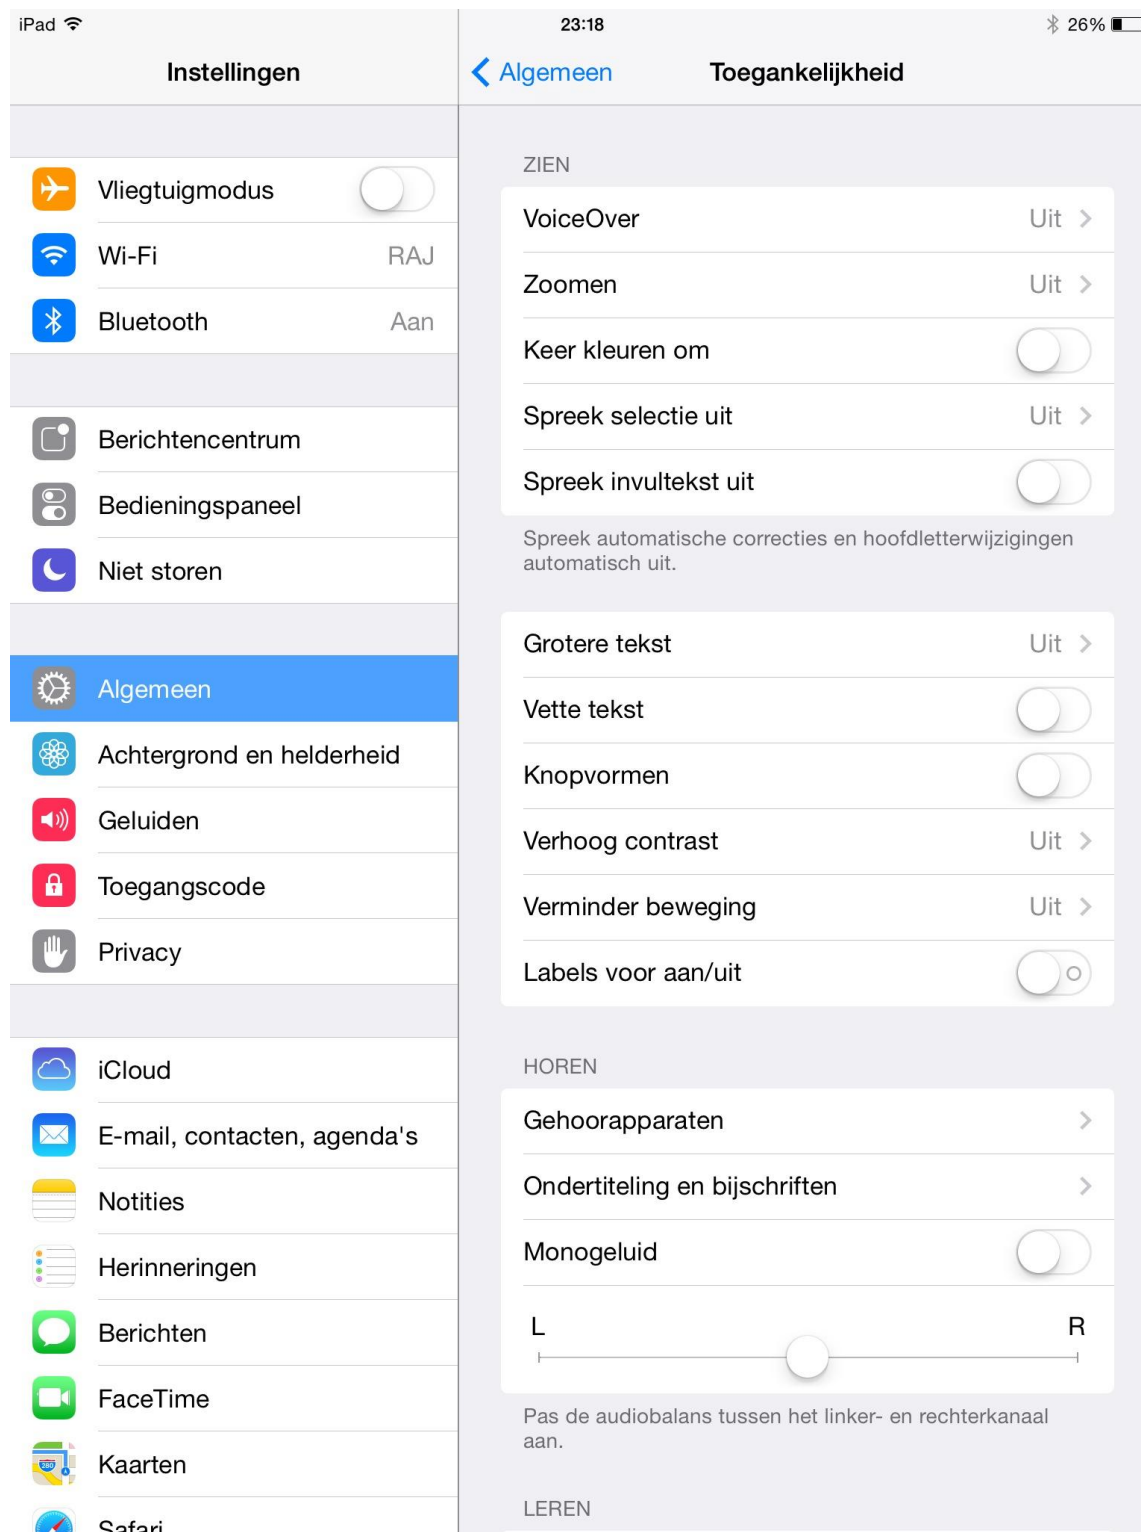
iPad 23:18 26%

Instellingen

Vliegtuigmodus
Wi-Fi RAJ
Bluetooth Aan

Berichtencentrum
Bedieningspaneel
Niet storen

Algemeen
Achtergrond en helderheid
Geluiden
Toegangscode
Privacy

iCloud
E-mail, contacten, agenda's
Notities
Herinneringen
Berichten
FaceTime
Kaarten
Safari

Algemeen Toegankelijkheid

ZIEN
VoiceOver Uit
Zoomen Uit
Keer kleuren om
Spreek selectie uit Uit
Spreek invultekst uit
Spreek automatische correcties en hoofdletterwijzigingen automatisch uit.

Grotere tekst Uit
Vette tekst
Knopvormen
Verhoog contrast Uit
Verminder beweging Uit
Labels voor aan/uit

HOREN
Gehoorapparaten
Ondertiteling en bijschriften
Monogeluid
L R
Pas de audiobalans tussen het linker- en rechterkanaal aan.

LEREN